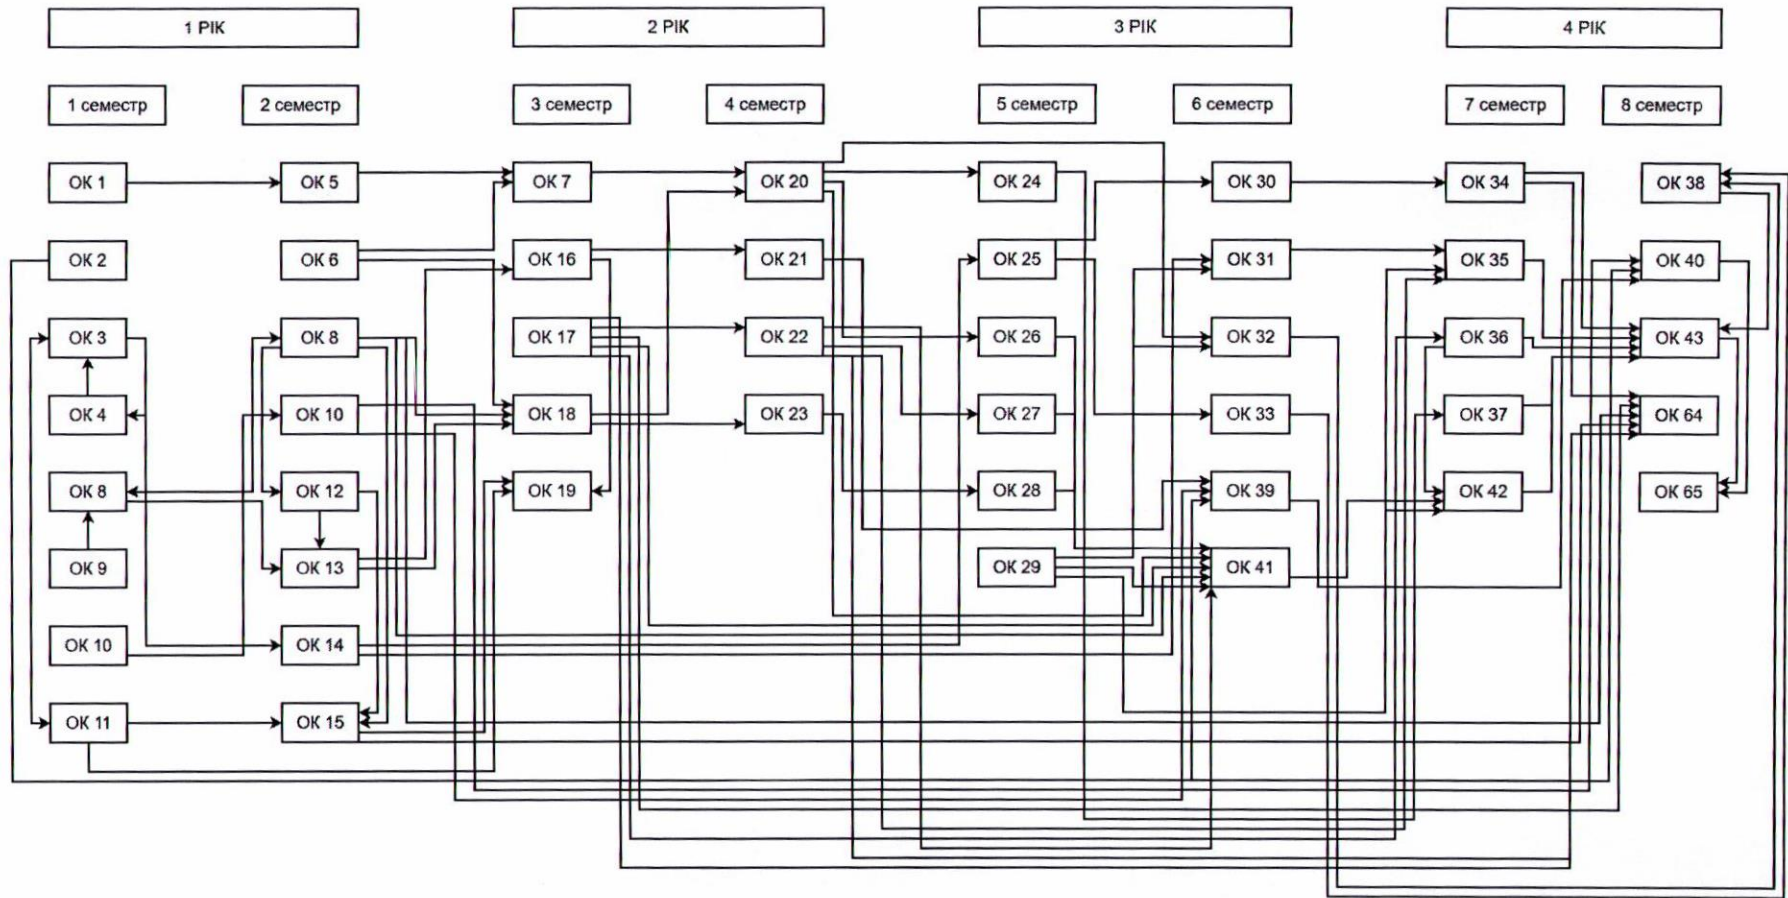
1 РІК

2 РІК

3 РІК

4 РІК

1 семестр

2 семестр

3 семестр

4 семестр

5 семестр

6 семестр

7 семестр

8 семестр

ОК 1
ОК 2
ОК 3
ОК 4
ОК 8
ОК 9
ОК 10
ОК 11

ОК 5
ОК 6
ОК 8
ОК 10
ОК 12
ОК 13
ОК 14
ОК 15

ОК 7
ОК 16
ОК 17
ОК 18
ОК 19

ОК 20
ОК 21
ОК 22
ОК 23

ОК 24
ОК 25
ОК 26
ОК 27
ОК 28
ОК 29

ОК 30
ОК 31
ОК 32
ОК 33
ОК 39
ОК 41

ОК 34
ОК 35
ОК 36
ОК 37
ОК 42

ОК 38
ОК 40
ОК 43
ОК 64
ОК 65